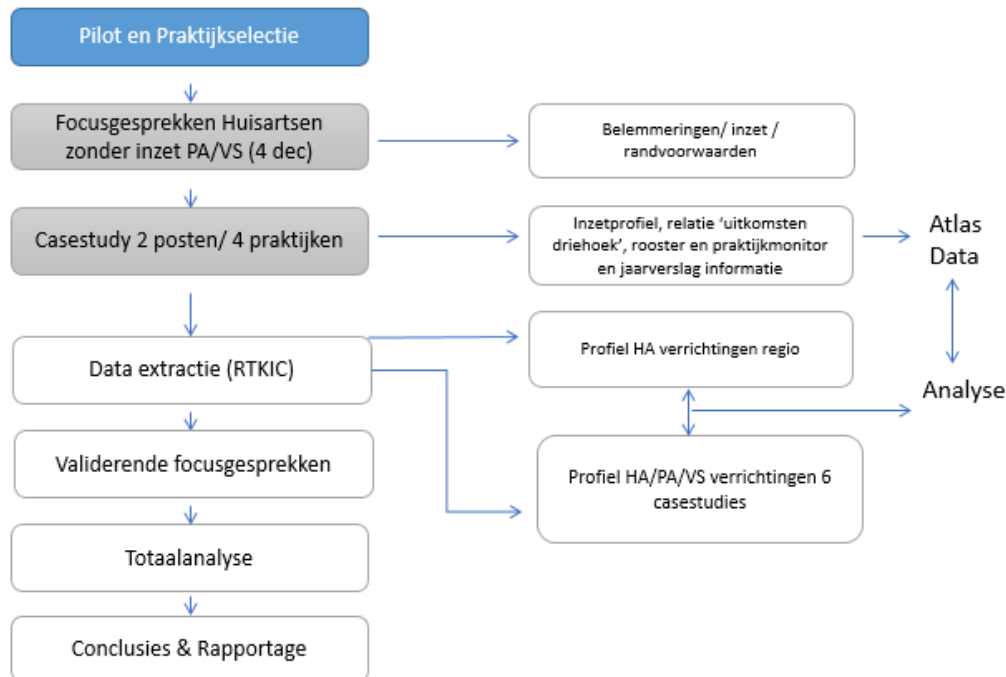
Pilot en Praktijkselectie

Focusgesprekken Huisartsen zonder inzet PA/VS (4 dec)

Belemmeringen/ inzet / randvoorwaarden

Casestudy 2 posten/ 4 praktijken

Inzetprofiel, relatie 'uitkomsten driehoek', rooster en praktijkmonitor en jaarverslag informatie

Atlas Data

Data extractie (RTKIC)

Profiel HA verrichtingen regio

Analyse

Validerende focusgesprekken

Profiel HA/PA/VS verrichtingen 6 casestudies

Totaalanalyse

Conclusies & Rapportage